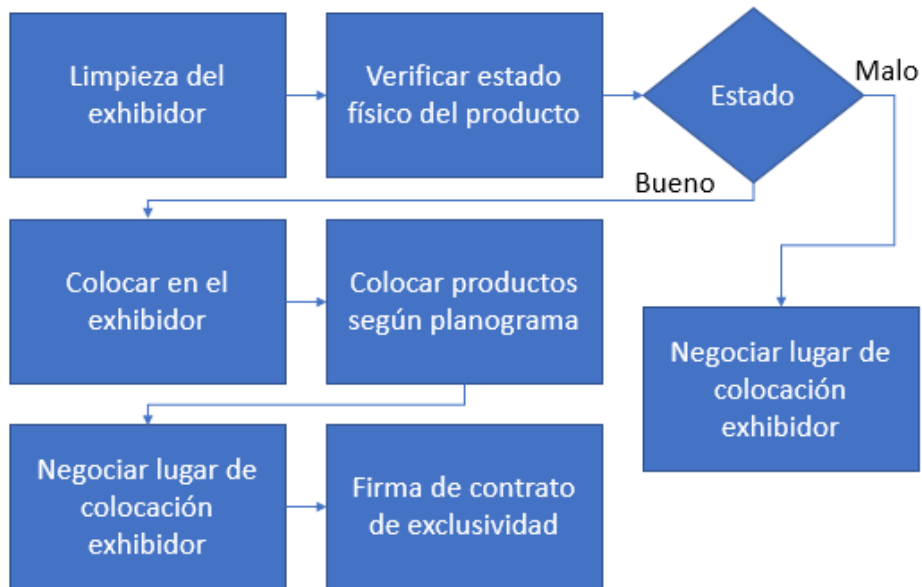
Limpieza del exhibidor

Verificar estado físico del producto

Estado

Malo

Bueno

Colocar en el exhibidor

Colocar productos según planograma

Negociar lugar de colocación exhibidor

Negociar lugar de colocación exhibidor

Firma de contrato de exclusividad